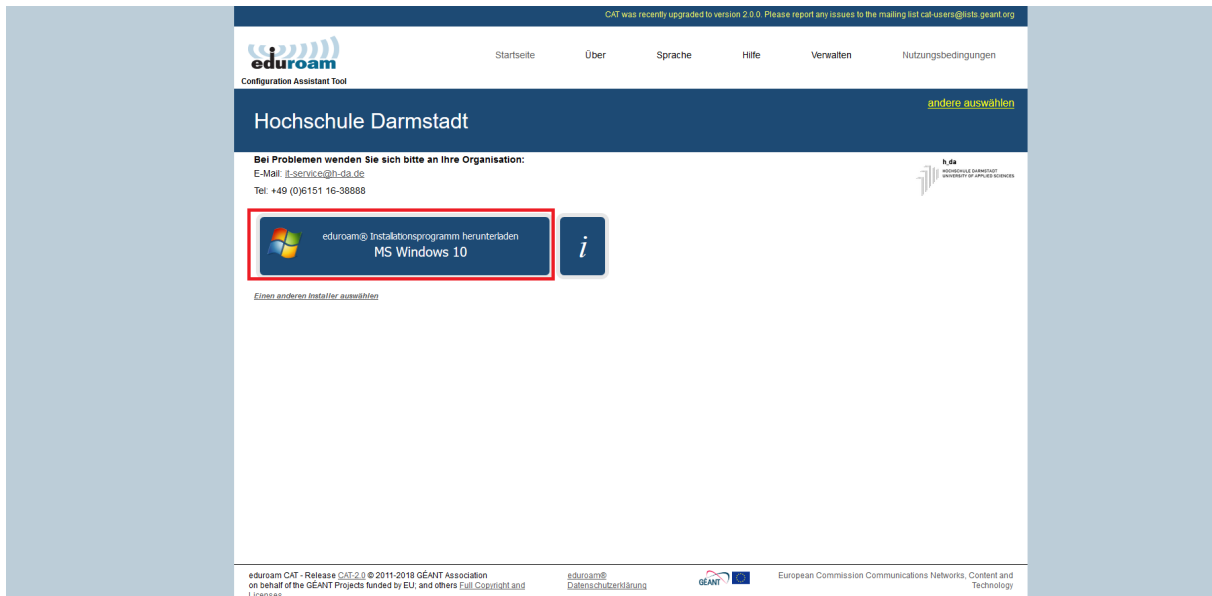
CAT was recently upgraded to version 2.0.0. Please report any issues to the mailing list cat-users@lists.geant.org

eduroam
Configuration Assistant Tool

Startseite Über Sprache Hilfe Verwalten Nutzungsbedingungen

andere auswählen

Hochschule Darmstadt

Bei Problemen wenden Sie sich bitte an Ihre Organisation:
E-Mail: it-service@h-da.de
Tel: +49 (0)6151 16-38888

h_da
HOCHSCHULE DARMSTADT
UNIVERSITY OF APPLIED SCIENCES

eduroam® Installationsprogramm herunterladen
MS Windows 10

i

Einen anderen Installer auswählen

eduroam CAT - Release CAT-2.0 © 2011-2018 GÉANT Association on behalf of the GÉANT Projects funded by EU; and others Full Copyright and Licenses

eduroam® Datenschutzerklärung

GÉANT

European Commission Communications Networks, Content and Technology